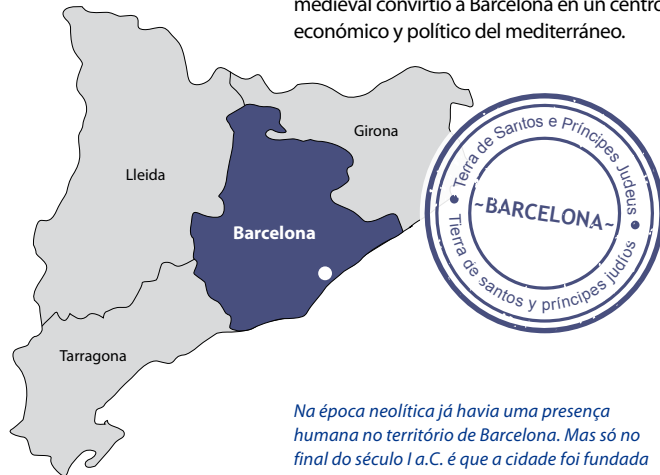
medieval convirtió a Barcelona en un centro económico y político del mediterráneo.

Girona

Lleida

Barcelona

Tarragona

Terra de Santos e Príncipes Judeus
~BARCELONA~
Tierra de santos y príncipes judíos

Na época neolítica já havia uma presença humana no território de Barcelona. Mas só no final do século I a.C. é que a cidade foi fundada